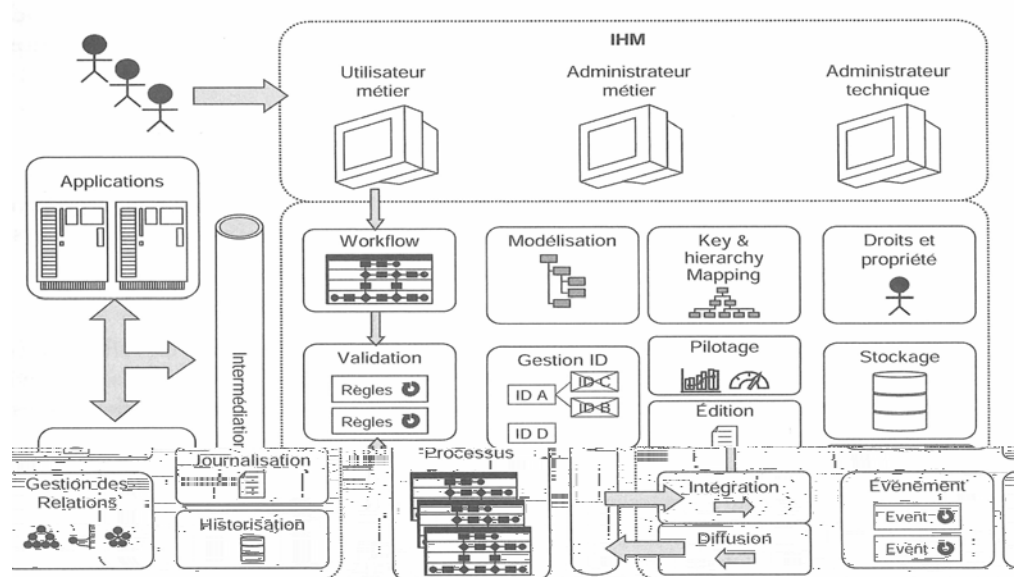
IHM

Utilisateur métier

Administrateur métier

Administrateur technique

Applications

Intermédiation

Workflow

Modélisation

Key & hierarchy Mapping

Droits et propriété

Validation

Règles

Règles

Gestion ID

ID A

ID C

ID B

ID D

Pilotage

Stockage

Édition

Gestion des Relations

Journalisation

Historisation

Processus

Intégration

Diffusion

Événement

Event

Event